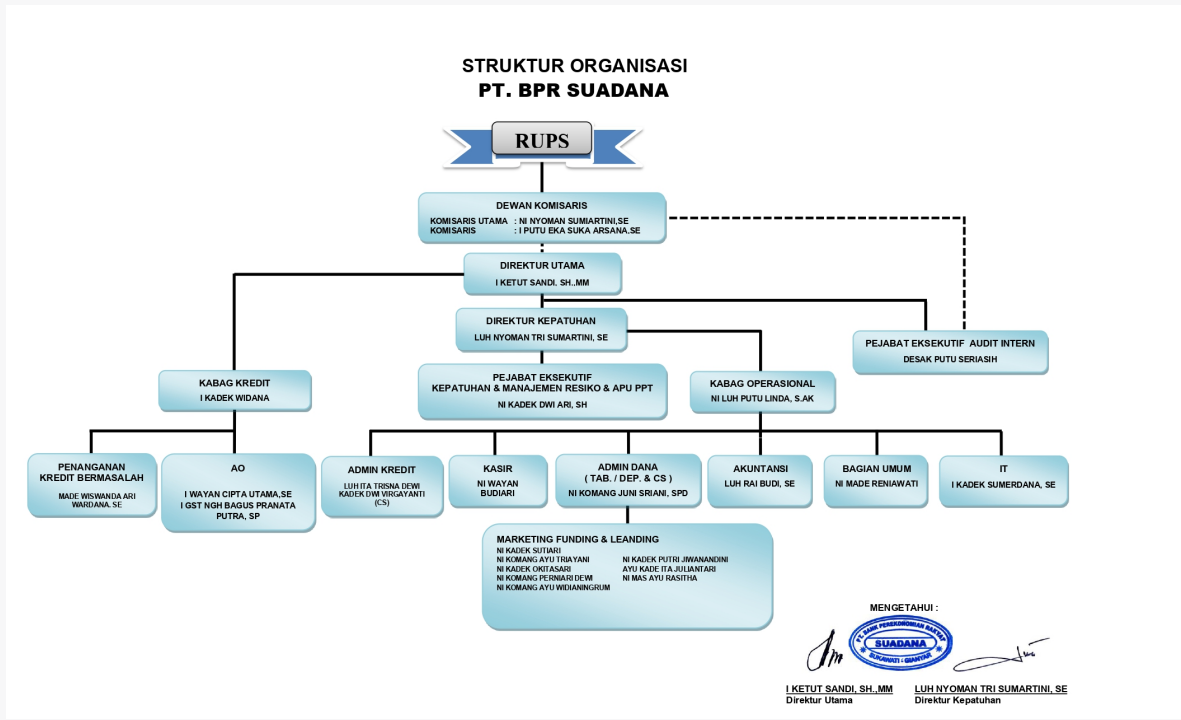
STRUKTUR ORGANISASI
PT. BPR SUADANA

RUPS

DEWAN KOMISARIS
KOMISARIS UTAMA : NI NYOMAN SUMIARTINI,SE
KOMISARIS : I PUTU EKA SUKA ARSANA.SE

DIREKTUR UTAMA
I KETUT SANDI. SH.,MM

DIREKTUR KEPATUHAN
LUH NYOMAN TRI SUMARTINI, SE

PEJABAT EKSEKUTIF AUDIT INTERN
DESAK PUTU SERIASIH

KABAG KREDIT
I KADEK WIDANA

PEJABAT EKSEKUTIF
KEPATUHAN & MANAJEMEN RESIKO & APU PPT
NI KADEK DWI ARI, SH

KABAG OPERASIONAL
NI LUH PUTU LINDA, S.AK

PENANGANAN KREDIT BERMASALAH
MADE WISWANDA ARI WARDANA. SE

AO
I WAYAN CIPTA UTAMA,SE
I GST NGH BAGUS PRANATA PUTRA, SP

ADMIN KREDIT
LUH ITA TRISNA DEWI
KADEK DWI VIRGAYANTI (CS)

KASIR
NI WAYAN BUDIARI

ADMIN DANA
( TAB. / DEP. & CS )
NI KOMANG JUNI SRIANI, SPD

AKUNTANSI
LUH RAI BUDI, SE

BAGIAN UMUM
NI MADE RENIAWATI

IT
I KADEK SUMERDANA, SE

MARKETING FUNDING & LEANDING
NI KADEK SUTIARI
NI KOMANG AYU TRIAYANI
NI KADEK OKITASARI
NI KOMANG PERNIARI DEWI
NI KOMANG AYU WIDIANINGRUM
NI KADEK PUTRI JIWANANDINI
AYU KADE ITA JULIANTARI
NI MAS AYU RASITHA

MENGETAHUI :
PT. BANK PEREKONOMIAN RAKYAT SUADANA SUKAWATI - GIANYAR

I KETUT SANDI, SH.,MM
Direktur Utama

LUH NYOMAN TRI SUMARTINI, SE
Direktur Kepatuhan